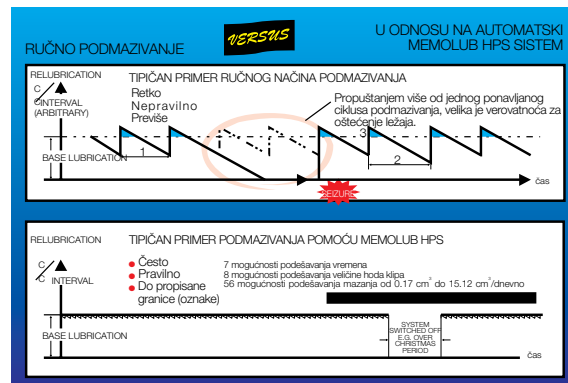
RUČNO PODMAZIVANJE

VERSUS

U ODNOSU NA AUTOMATSKI MEMOLUB HPS SISTEM

RELUBRICATION

C/C INTERVAL (ARBITRARY)

TIPIČAN PRIMER RUČNOG NAČINA PODMAZIVANJA

Retko
Nepravilno
Previše

Propuštanjem više od jednog ponavljanog ciklusa podmazivanja, velika je verovatnoća za oštećenje ležaja.

1

2

3

BASE LUBRICATION

SEIZURE

čas

RELUBRICATION

TIPIČAN PRIMER PODMAZIVANJA POMOĆU MEMOLUB HPS

C/C INTERVAL

Često
Pravilno
Do propisane granice (oznake)

7 mogućnosti podešavanja vremena
8 mogućnosti podešavanja veličine hoda klipa
56 mogućnosti podešavanja mazanja od 0.17 cm$^3$ do 15.12 cm$^3$/dnevno

BASE LUBRICATION

SYSTEM SWITCHED OFF E.G. OVER CHRISTMAS PERIOD

čas